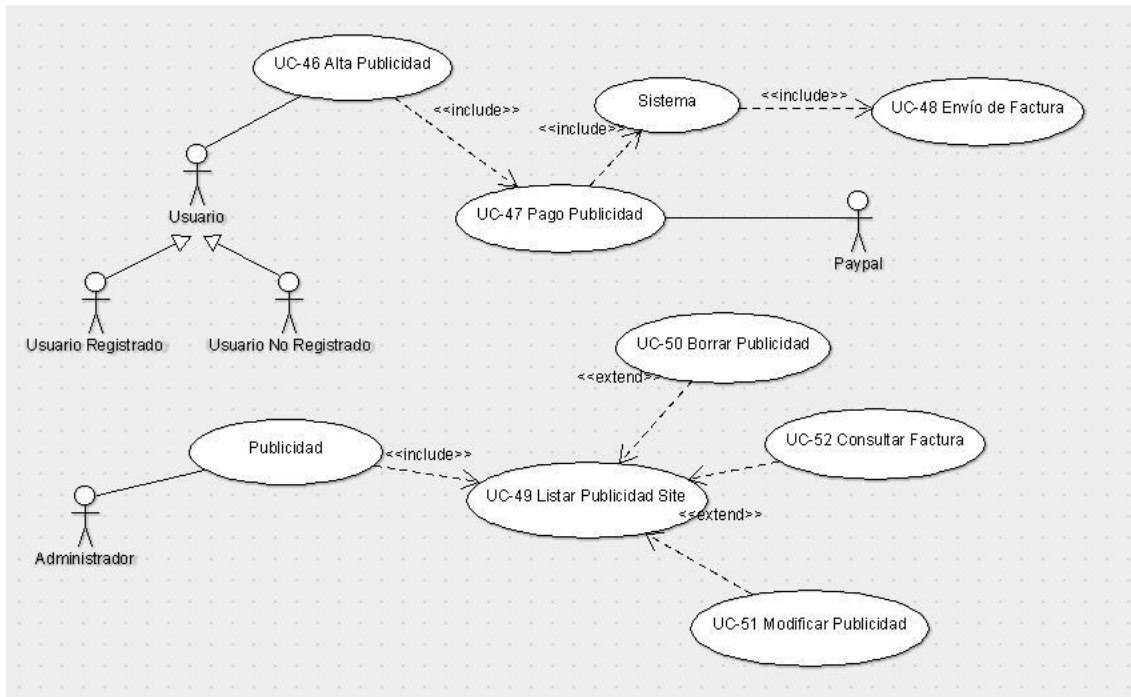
UC-46 Alta Publicidad

<<include>>

Sistema

<<include>>

UC-48 Envío de Factura

<<include>>

Usuario

UC-47 Pago Publicidad

Paypal

Usuario Registrado

Usuario No Registrado

UC-50 Borrar Publicidad

<<extend>>

Publicidad

<<include>>

UC-52 Consultar Factura

UC-49 Listar Publicidad Site

<<extend>>

Administrador

UC-51 Modificar Publicidad